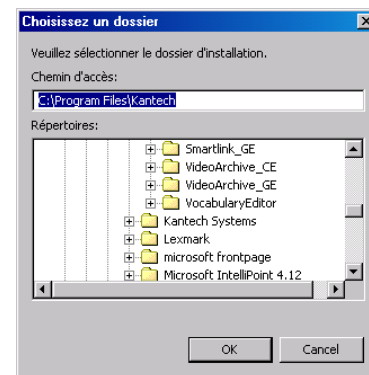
Choisissez un dossier

Veuillez sélectionner le dossier d'installation.

Chemin d'accès:

C:\Program Files\Kantech

Répertoires:

Smartlink_GE
VideoArchive_CE
VideoArchive_GE
VocabularyEditor
Kantech Systems
Lexmark
microsoft frontpage
Microsoft IntelliPoint 4.12

OK

Cancel